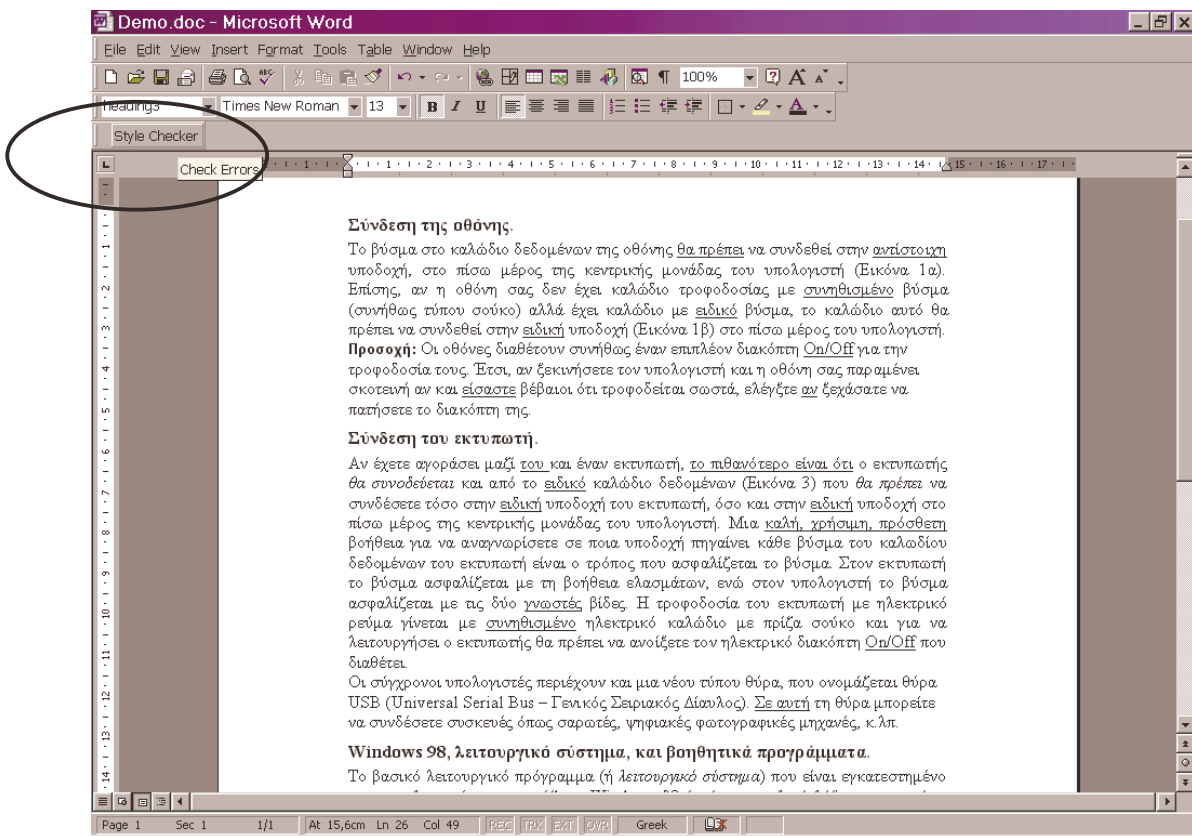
Demo.doc - Microsoft Word

File Edit View Insert Format Tools Table Window Help

100%

Heading3 Times New Roman 13

Style Checker

Check Errors

Σύνδεση της οθόνης.

Το βύσμα στο καλώδιο δεδομένων της οθόνης θα πρέπει να συνδεθεί στην αντίστοιχη υποδοχή, στο πίσω μέρος της κεντρικής μονάδας του υπολογιστή (Εικόνα 1α). Επίσης, αν η οθόνη σας δεν έχει καλώδιο τροφοδοσίας με συνηθισμένο βύσμα (συνήθως τύπου σούκο) αλλά έχει καλώδιο με ειδικό βύσμα, το καλώδιο αυτό θα πρέπει να συνδεθεί στην ειδική υποδοχή (Εικόνα 1β) στο πίσω μέρος του υπολογιστή. Προσοχή: Οι οθόνες διαθέτουν συνήθως έναν επιπλέον διακόπτη On/Off για την τροφοδοσία τους. Έτσι, αν ξεκινήσετε τον υπολογιστή και η οθόνη σας παραμένει σκοτεινή αν και είσαστε βέβαιοι ότι τροφοδείται σωστά, ελέγξτε αν ξεχάσατε να πατήσετε το διακόπτη της.

Σύνδεση του εκτυπωτή.

Αν έχετε αγοράσει μαζί του και έναν εκτυπωτή, το πιθανότερο είναι ότι ο εκτυπωτής θα συνοδεύεται και από το ειδικό καλώδιο δεδομένων (Εικόνα 3) που θα πρέπει να συνδέσετε τόσο στην ειδική υποδοχή του εκτυπωτή, όσο και στην ειδική υποδοχή στο πίσω μέρος της κεντρικής μονάδας του υπολογιστή. Μια καλή, χρήσιμη, πρόσθετη βοήθεια για να αναγνωρίσετε σε ποια υποδοχή πηγαίνει κάθε βύσμα του καλωδίου δεδομένων του εκτυπωτή είναι ο τρόπος που ασφαλίζεται το βύσμα. Στον εκτυπωτή το βύσμα ασφαλίζεται με τη βοήθεια ελασμάτων, ενώ στον υπολογιστή το βύσμα ασφαλίζεται με τις δύο γνωστές βίδες. Η τροφοδοσία του εκτυπωτή με ηλεκτρικό ρεύμα γίνεται με συνηθισμένο ηλεκτρικό καλώδιο με πρίζα σούκο και για να λειτουργήσει ο εκτυπωτής θα πρέπει να ανοίξετε τον ηλεκτρικό διακόπτη On/Off που διαθέτει.

Οι σύγχρονοι υπολογιστές περιέχουν και μια νέου τύπου θύρα, που ονομάζεται θύρα USB (Universal Serial Bus – Γενικός Σειριακός Δίαυλος). Σε αυτή τη θύρα μπορείτε να συνδέσετε συσκευές όπως σαρωτές, ψηφιακές φωτογραφικές μηχανές, κ.λπ.

Windows 98, λειτουργικό σύστημα, και βοηθητικά προγράμματα.

Το βασικό λειτουργικό πρόγραμμα (ή λειτουργικό σύστημα) που είναι εγκατεστημένο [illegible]

Page 1 Sec 1 1/1 At 15,6cm Ln 26 Col 49 REC TRK EXT OVR Greek